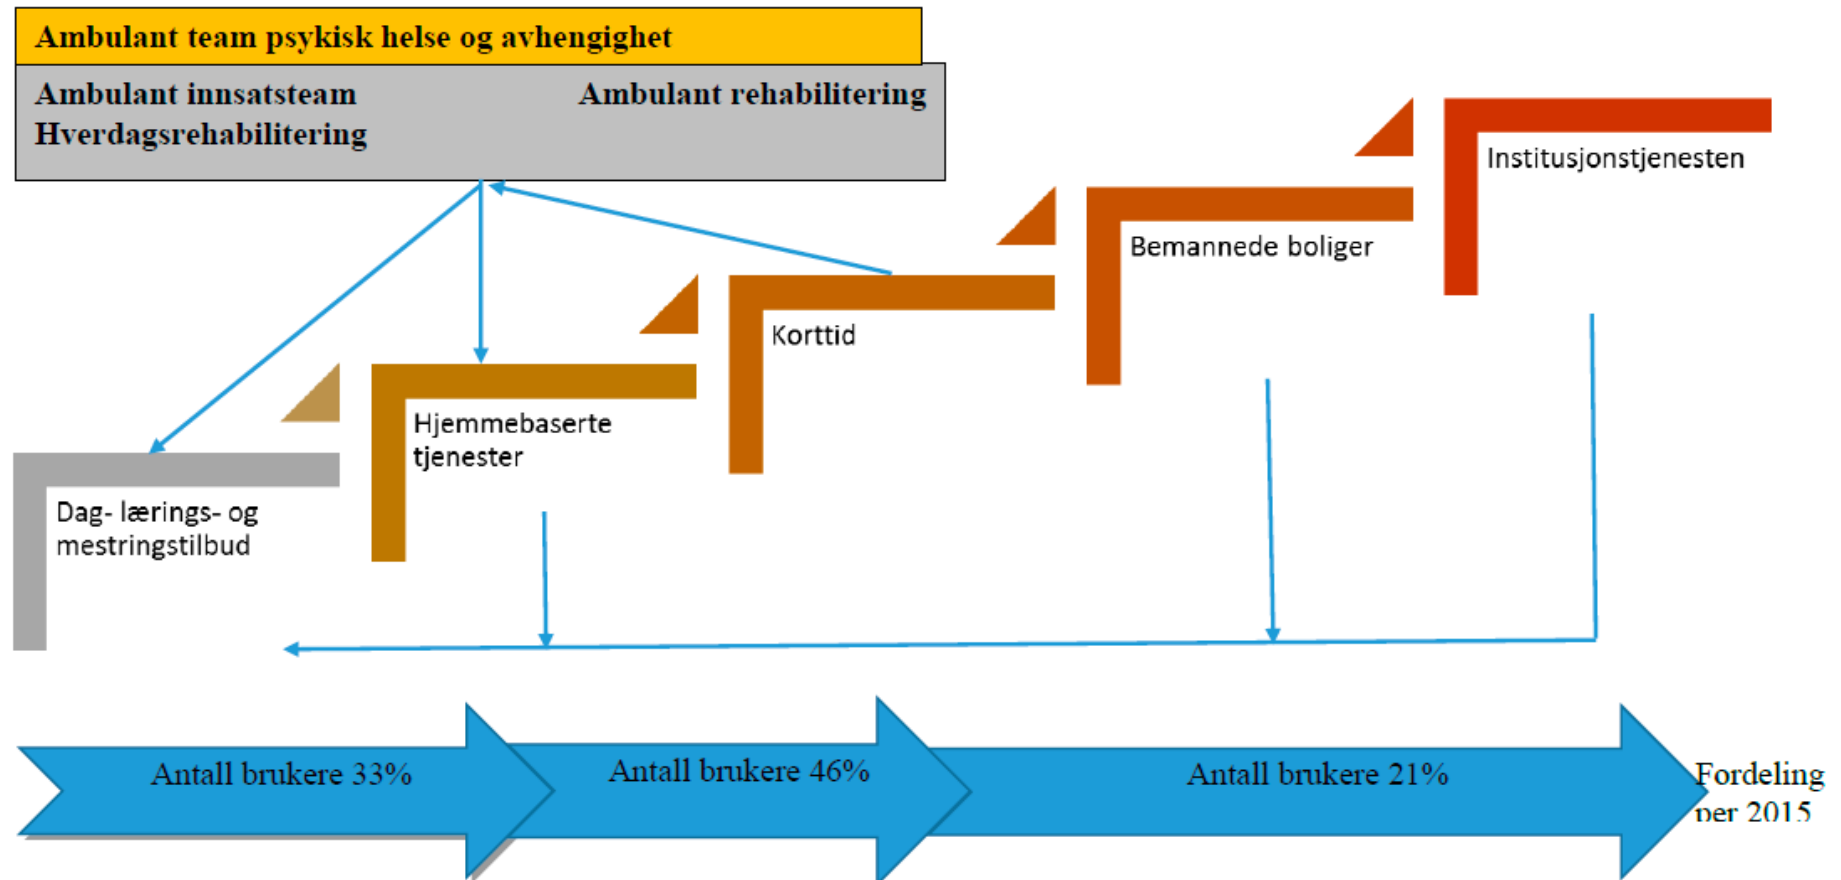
Ambulant team psykisk helse og avhengighet

Ambulant innsatsteam
Hverdagsrehabilitering

Ambulant rehabilitering

Institusjonstjenesten

Bemannede boliger

Korttid

Hjemmebaserte tjenester

Dag- lærings- og mestringstilbud

Antall brukere 33%

Antall brukere 46%

Antall brukere 21%

Fordeling per 2015